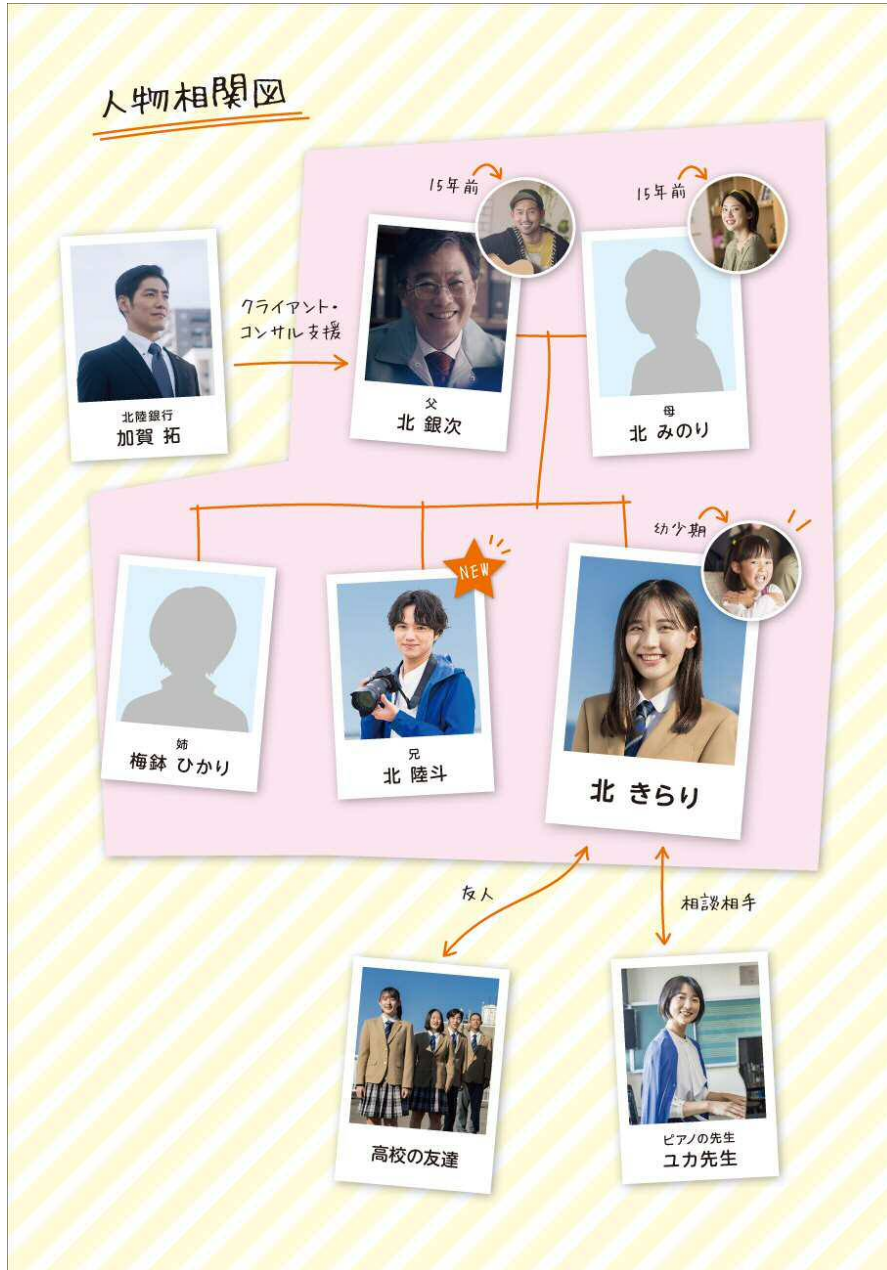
人物相関図

15年前

15年前

北陸銀行
加賀 拓

クライアント・
コンサル支援

父
北 銀次

母
北 みのり

幼少期

NEW

姉
梅鉢 ひかり

兄
北 陸斗

北 きらり

友人

相談相手

高校の友達

ピアノの先生
ユカ先生